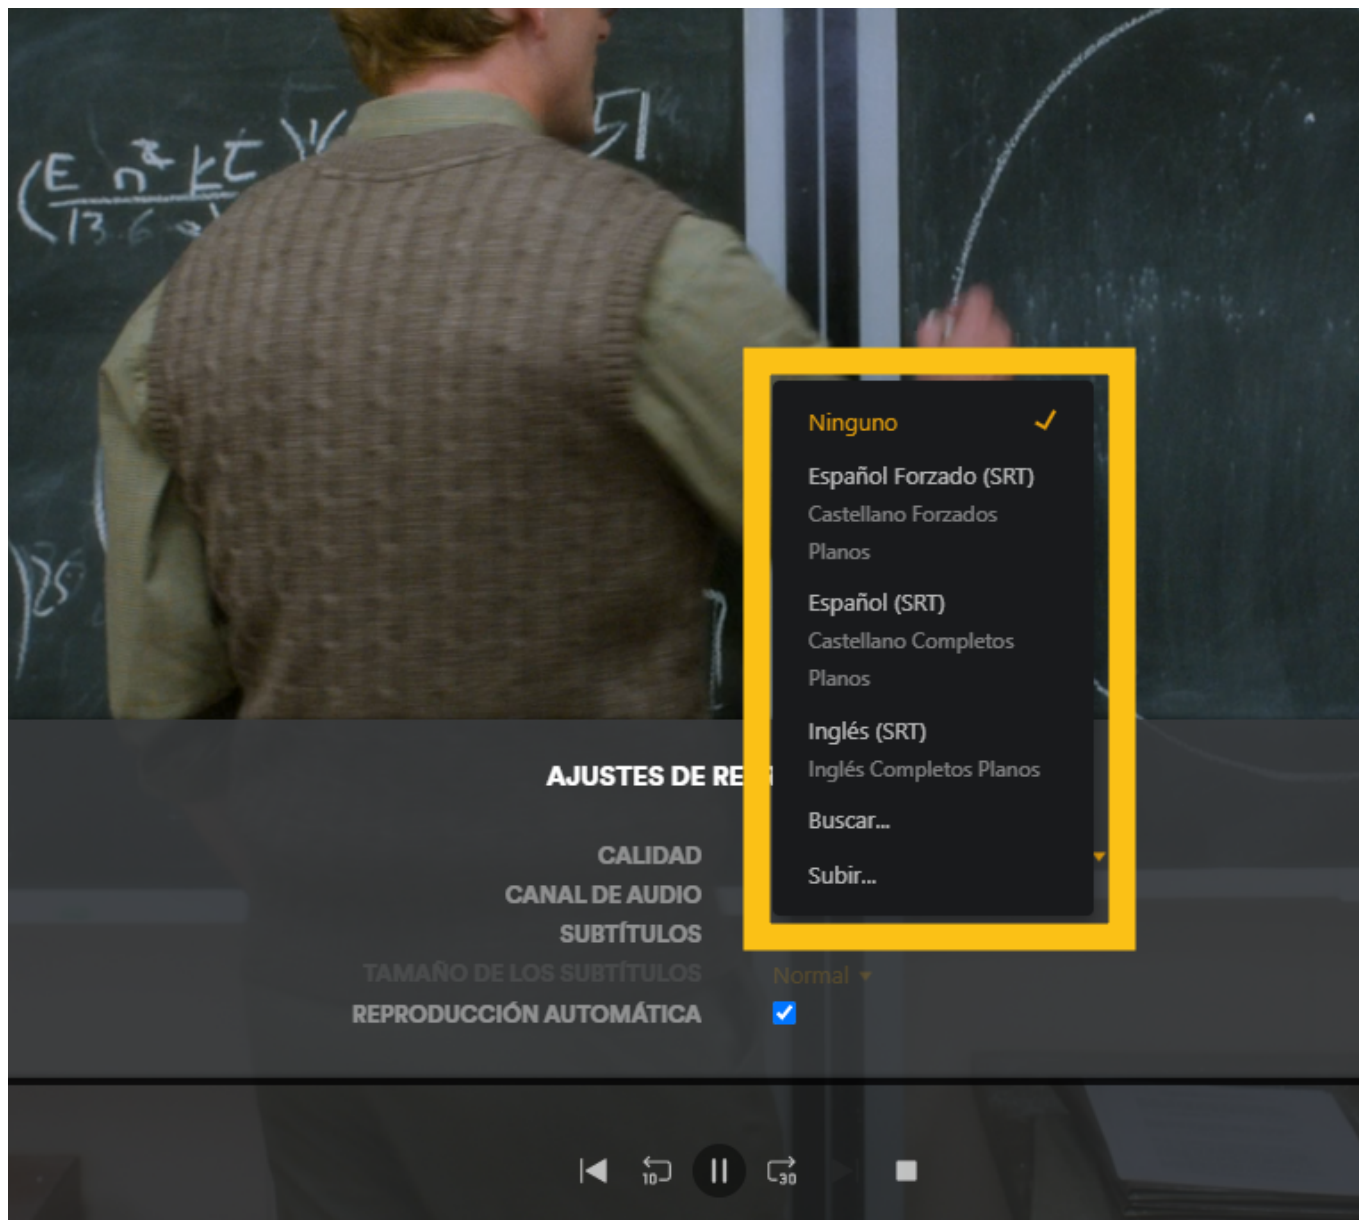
Ninguno ✓

Español Forzado (SRT)
Castellano Forzados
Planos

Español (SRT)
Castellano Completos
Planos

Inglés (SRT)
Inglés Completos Planos

Buscar...

Subir...

AJUSTES DE RE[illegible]

CALIDAD
CANAL DE AUDIO
SUBTÍTULOS
TAMAÑO DE LOS SUBTÍTULOS Normal
REPRODUCCIÓN AUTOMÁTICA

10 30